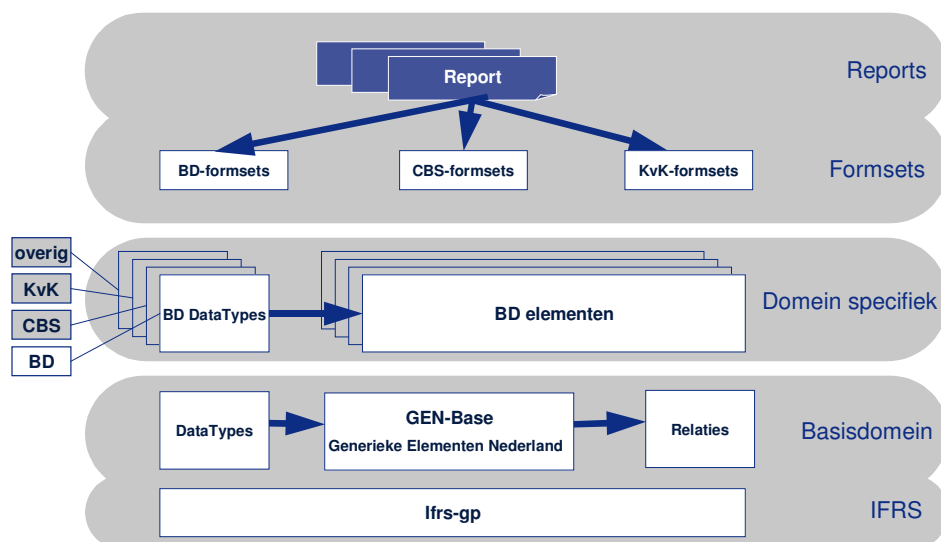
Report

Reports

BD-formsets

CBS-formsets

KvK-formsets

Formsets

overig

KvK

CBS

BD

BD DataTypes

BD elementen

Domein specifiek

DataTypes

GEN-Base
Generieke Elementen Nederland

Relaties

Basisdomein

Ifrs-gp

IFRS